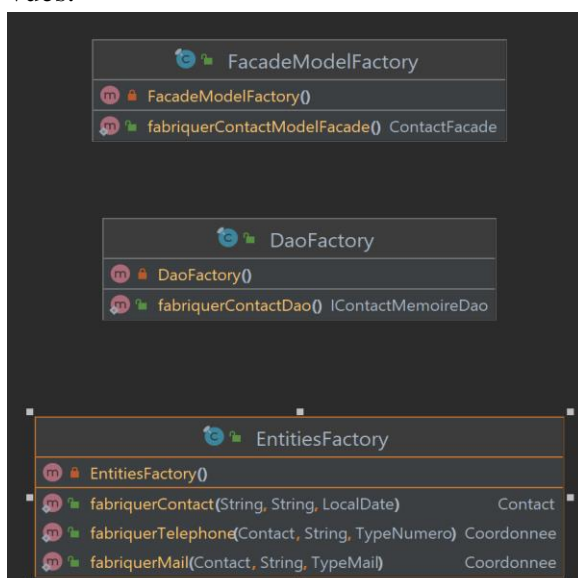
Vues:

c FacadeModelFactory
m FacadeModelFactory()
m fabriquerContactModelFacade() ContactFacade

c DaoFactory
m DaoFactory()
m fabriquerContactDao() IContactMemoireDao

c EntitiesFactory
m EntitiesFactory()
m fabriquerContact(String, String, LocalDate) Contact
m fabriquerTelephone(Contact, String, TypeNumero) Coordonnee
m fabriquerMail(Contact, String, TypeMail) Coordonnee